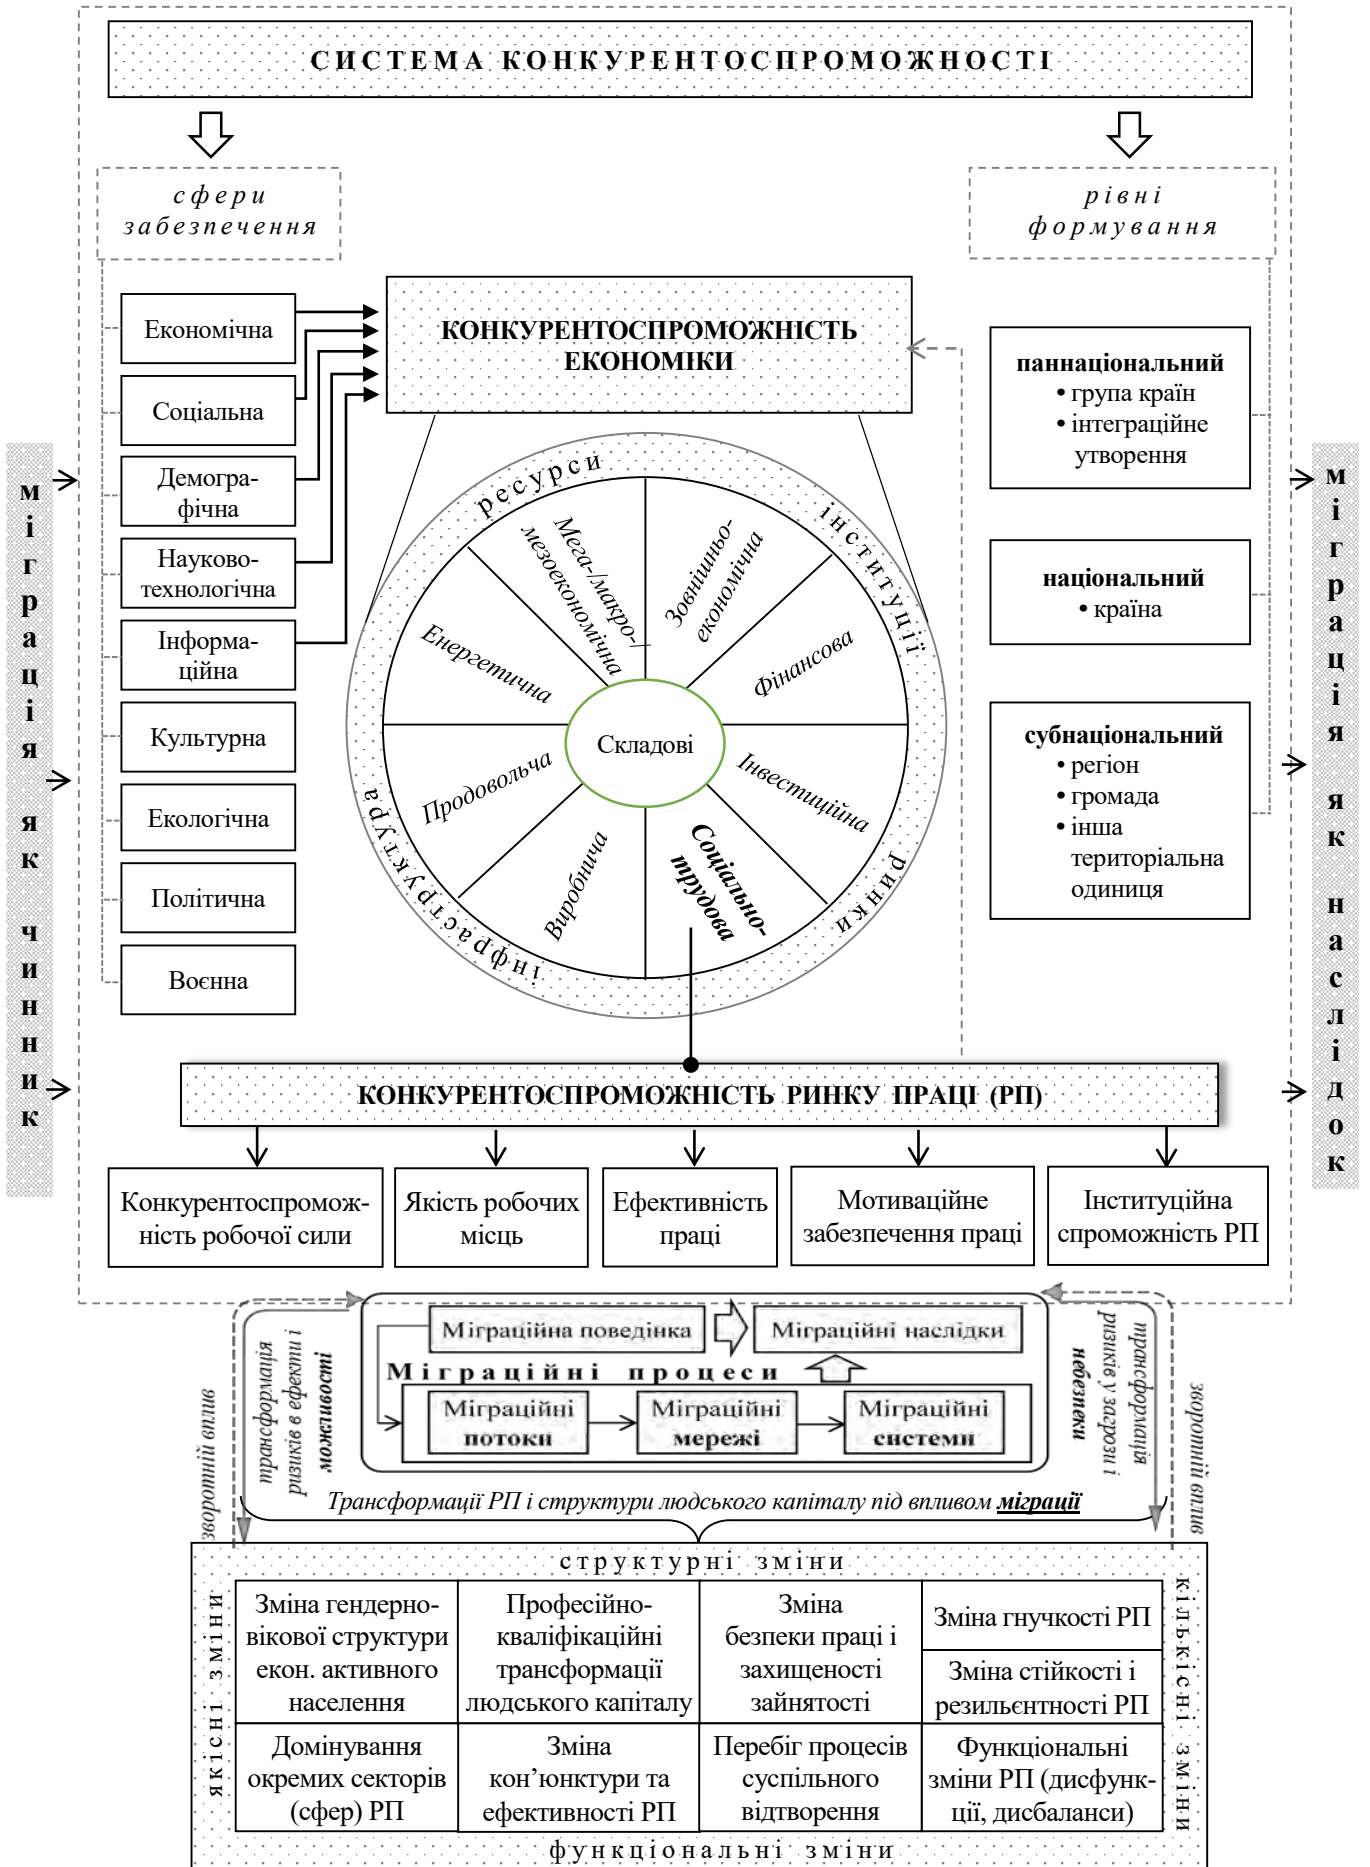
СИСТЕМА КОНКУРЕНТОСПРОМОЖНОСТІ

сфери забезпечення

рівні формування

Економічна
Соціальна
Демографічна
Науково-технологічна
Інформаційна
Культурна
Екологічна
Політична
Воєнна

КОНКУРЕНТОСПРОМОЖНІСТЬ ЕКОНОМІКИ

паннаціональний
• група країн
• інтеграційне утворення

національний
• країна

субнаціональний
• регіон
• громада
• інша територіальна одиниця

міграція як чинник

міграція як наслідок

ресурси
інституції
ринки
інфраструктура

Мега-/макро-/мезоекономічна
Зовнішньоекономічна
Фінансова
Інвестиційна
Соціально-трудова
Виробнича
Продовольча
Енергетична
Складові

КОНКУРЕНТОСПРОМОЖНІСТЬ РИНКУ ПРАЦІ (РП)

| Конкурентоспроможність робочої сили | Якість робочих місць | Ефективність праці | Мотиваційне забезпечення праці | Інституційна спроможність РП |
|---|---|---|---|---|

Міграційна поведінка
Міграційні наслідки
Міграційні процеси
Міграційні потоки
Міграційні мережі
Міграційні системи

зворотній вплив
трансформація ризиків в ефекти і можливості
трансформація ризиків у загрози і небезпеки
зворотній вплив

Трансформації РП і структури людського капіталу під впливом міграції

структурні зміни
якісні зміни
кількісні зміни
функціональні зміни

| Зміна гендерно-вікової структури екон. активного населення | Професійно-кваліфікаційні трансформації людського капіталу | Зміна безпеки праці і захищеності зайнятості | Зміна гнучкості РП / Зміна стійкості і резильєнтності РП |
|---|---|---|---|
| Домінування окремих секторів (сфер) РП | Зміна кон'юнктури та ефективності РП | Перебіг процесів суспільного відтворення | Функціональні зміни РП (дисфункції, дисбаланси) |